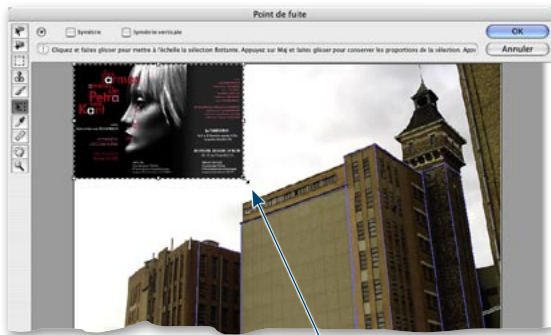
Point de fuite

Symétrie

Symétrie verticale

OK

Annuler

Cliquez et faites glisser pour mettre à l'échelle la sélection flottante. Appuyez sur Maj et faites glisser pour conserver les proportions de la sélection. Appu

armes
Petra
Karl
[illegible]